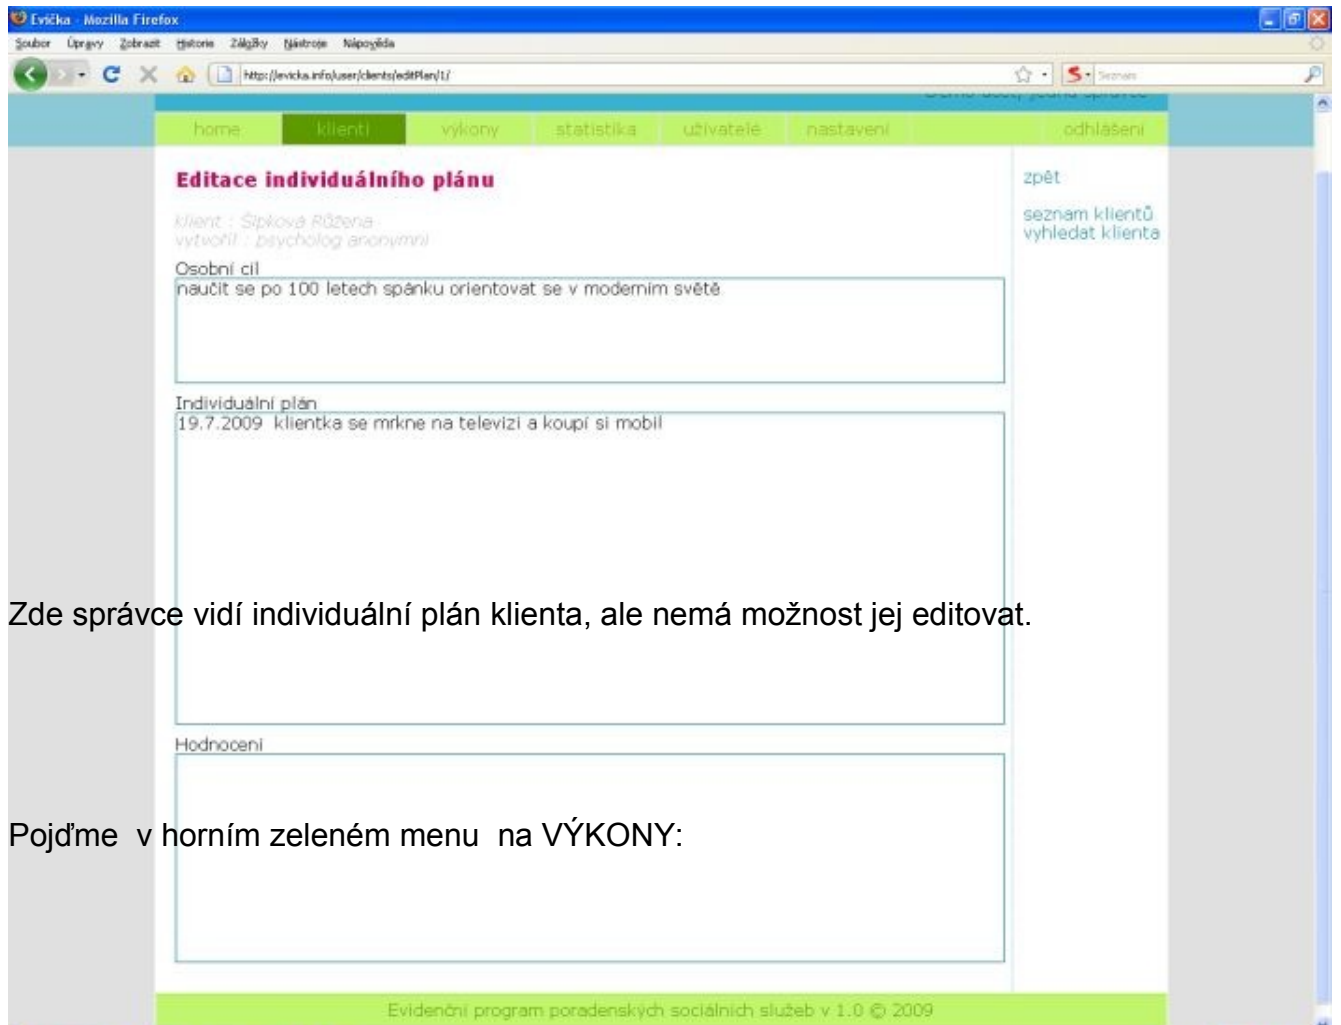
Evička - Mozilla Firefox

Soubor Úpravy Zobrazit Historie Záložky Nástroje Nápověda

http://evicka.info/user/clients/editPlan/1/

Seznam

home klienti výkony statistika uživatelé nastavení odhlášení

Editace individuálního plánu

klient : Šípková Růžena
vytvořil : psycholog anonymní

Osobní cíl
naučit se po 100 letech spánku orientovat se v moderním světě

Individuální plán
19.7.2009 klientka se mrkne na televizi a koupí si mobil

Hodnocení

zpět

seznam klientů
vyhledat klienta

Zde správce vidí individuální plán klienta, ale nemá možnost jej editovat.

Pojďme v horním zeleném menu na VÝKONY:

Evidenční program poradenských sociálních služeb v 1.0 © 2009